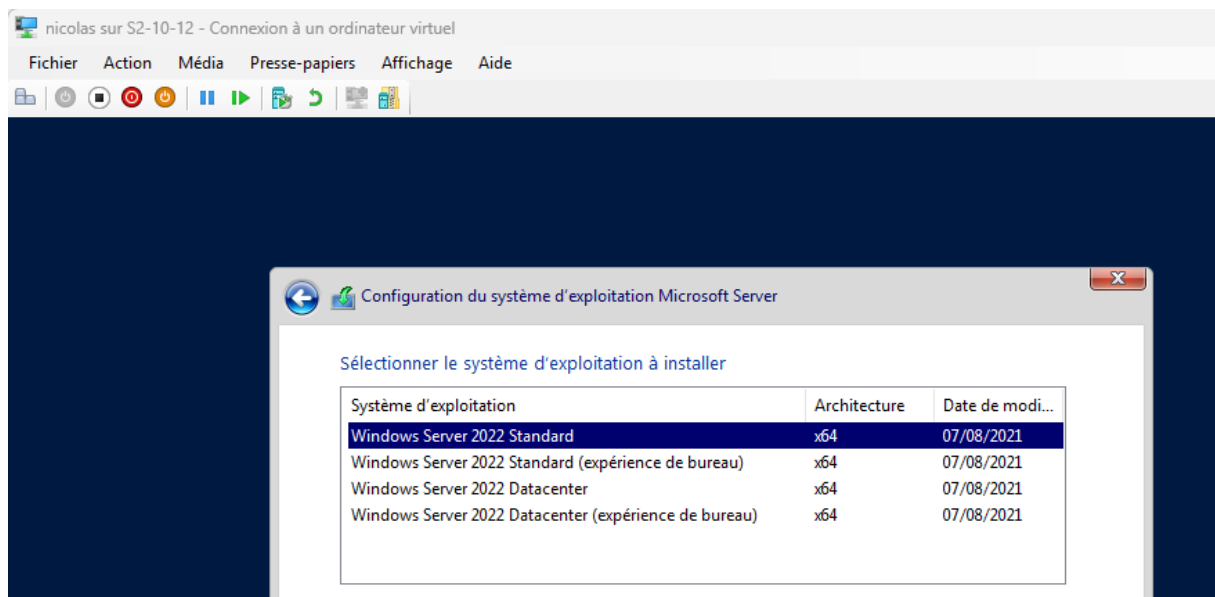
nicolas sur S2-10-12 - Connexion à un ordinateur virtuel

Fichier Action Média Presse-papiers Affichage Aide

Configuration du système d'exploitation Microsoft Server

Sélectionner le système d'exploitation à installer

| Système d'exploitation | Architecture | Date de modi... |
|---|---|---|
| Windows Server 2022 Standard | x64 | 07/08/2021 |
| Windows Server 2022 Standard (expérience de bureau) | x64 | 07/08/2021 |
| Windows Server 2022 Datacenter | x64 | 07/08/2021 |
| Windows Server 2022 Datacenter (expérience de bureau) | x64 | 07/08/2021 |